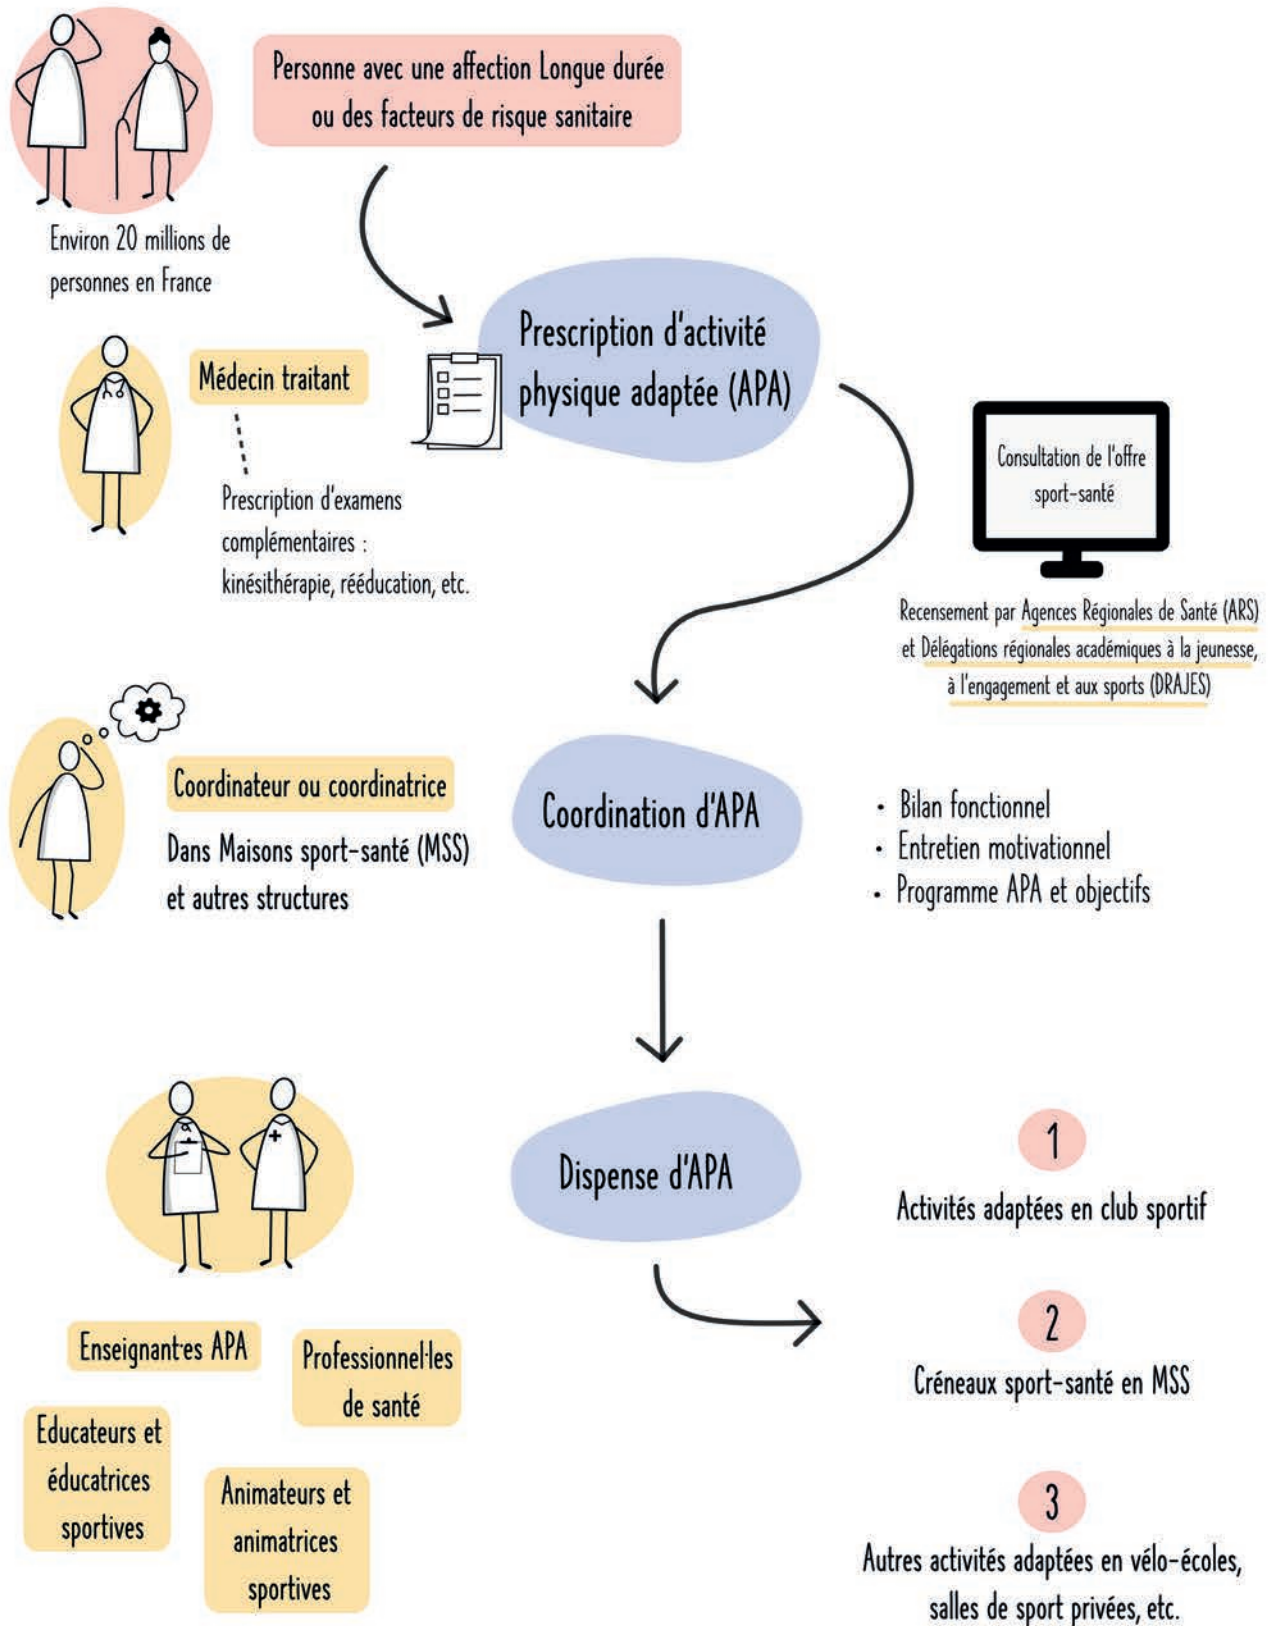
Personne avec une affection Longue durée ou des facteurs de risque sanitaire

Environ 20 millions de personnes en France

Prescription d'activité physique adaptée (APA)

Médecin traitant

Prescription d'examens complémentaires : kinésithérapie, rééducation, etc.

Consultation de l'offre sport-santé

Recensement par Agences Régionales de Santé (ARS) et Délégations régionales académiques à la jeunesse, à l'engagement et aux sports (DRAJES)

Coordinateur ou coordinatrice

Dans Maisons sport-santé (MSS) et autres structures

Coordination d'APA

· Bilan fonctionnel
· Entretien motivationnel
· Programme APA et objectifs

Dispense d'APA

Enseignant·es APA

Professionnel·les de santé

Educateurs et éducatrices sportives

Animateurs et animatrices sportives

1
Activités adaptées en club sportif

2
Créneaux sport-santé en MSS

3
Autres activités adaptées en vélo-écoles, salles de sport privées, etc.